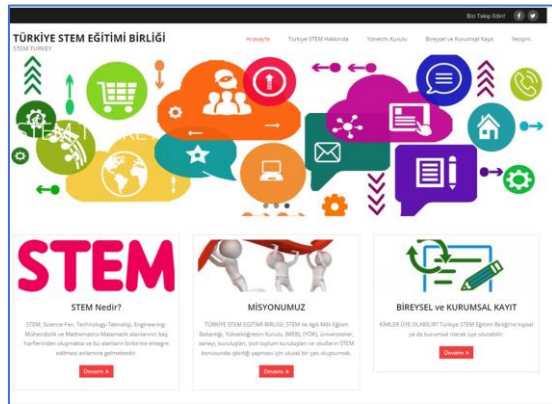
Bizi Takip Edin!

TÜRKİYE STEM EĞİTİMİ BİRLİĞİ
STEM TURKEY

Anasayfa Türkiye STEM Hakkında Yönetim Kurulu Bireysel ve Kurumsal Kayıt İletişim

STEM TURKEY

STEM

STEM Nedir?

STEM; Science-Fen, Technology-Teknoloji, Engineering-Mühendislik ve Mathematics-Matematik alanlarının baş harflerinden oluşmakta ve bu alanların birbirine entegre edilmesi anlamına gelmektedir.

Devamı »

MİSYONUMUZ

TÜRKİYE STEM EĞİTİMİ BİRLİĞİ, STEM ile ilgili Milli Eğitim Bakanlığı, Yükseköğretim Kurulu, (MEB), (YÖK), üniversiteler, sanayi, kuruluşları, sivil toplum kuruluşları ve okulların STEM konusunda işbirliği yapması için ulusal bir çatı oluşturmak.

Devamı »

BİREYSEL ve KURUMSAL KAYIT

KİMLER ÜYE OLABİLİR? Türkiye STEM Eğitimi Birliği'ne bireysel ya da kurumsal olarak üye olunabilir.

Devamı »